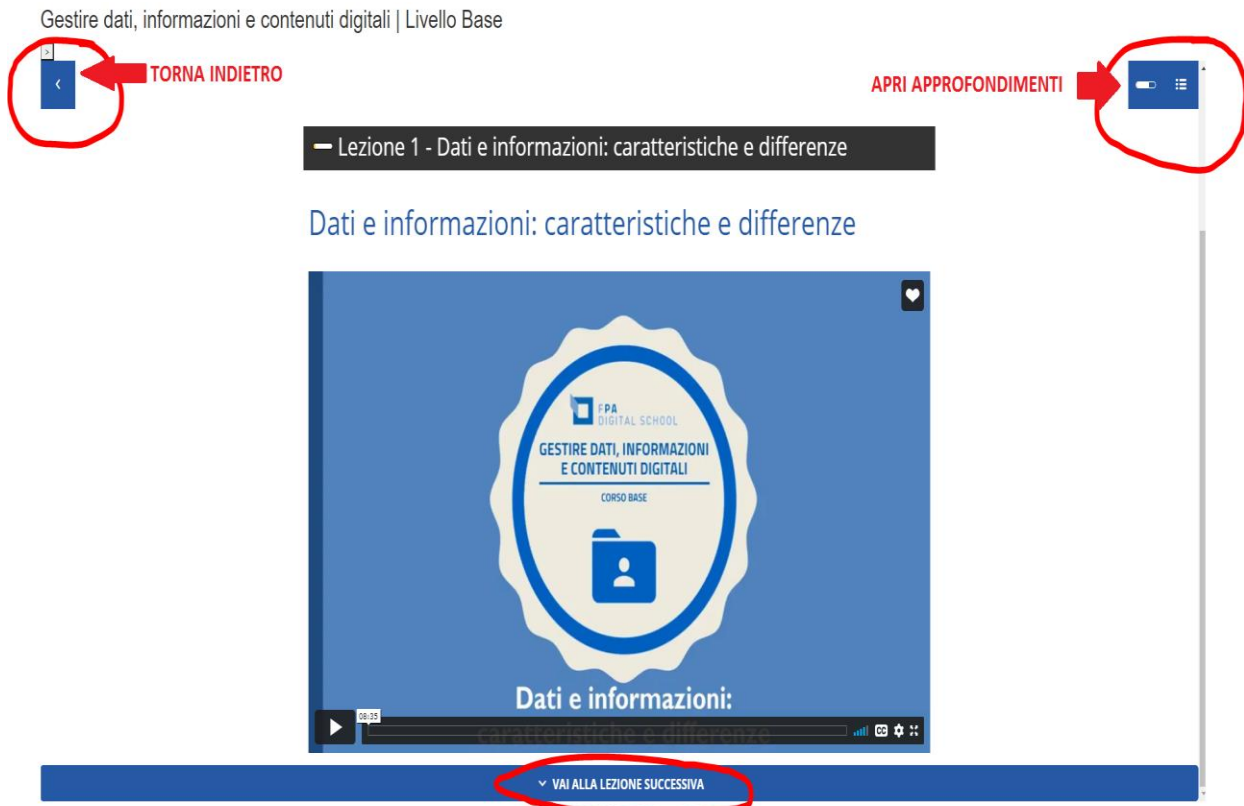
Gestire dati, informazioni e contenuti digitali | Livello Base

>

‹ TORNA INDIETRO

APRI APPROFONDIMENTI

Lezione 1 - Dati e informazioni: caratteristiche e differenze

Dati e informazioni: caratteristiche e differenze

FPA DIGITAL SCHOOL

GESTIRE DATI, INFORMAZIONI E CONTENUTI DIGITALI

CORSO BASE

Dati e informazioni:

caratteristiche e differenze

08:35

VAI ALLA LEZIONE SUCCESSIVA